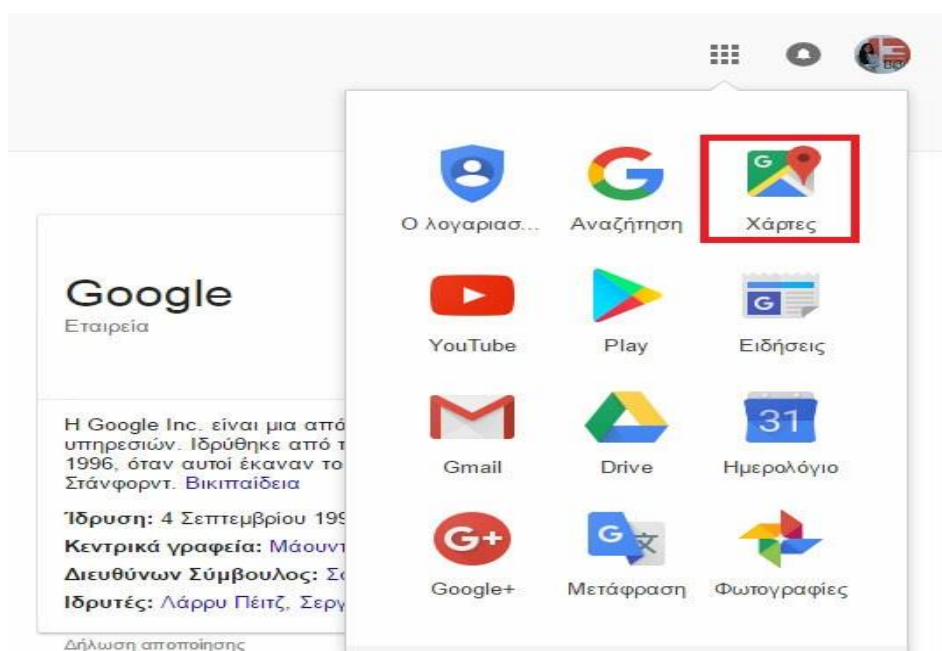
Google
Εταιρεία

Η Google Inc. είναι μια από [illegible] υπηρεσιών. Ιδρύθηκε από τ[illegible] 1996, όταν αυτοί έκαναν το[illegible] Στάνφορντ. Βικιπαίδεια

Ίδρυση: 4 Σεπτεμβρίου 199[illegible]
Κεντρικά γραφεία: Μάουντ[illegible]
Διευθύνων Σύμβουλος: Σ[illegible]
Ιδρυτές: Λάρρυ Πέιτζ, Σεργ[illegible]

Δήλωση αποποίησης

Ο λογαριασ...
Αναζήτηση
Χάρτες
YouTube
Play
Ειδήσεις
Gmail
Drive
31
Ημερολόγιο
Google+
Μετάφραση
Φωτογραφίες